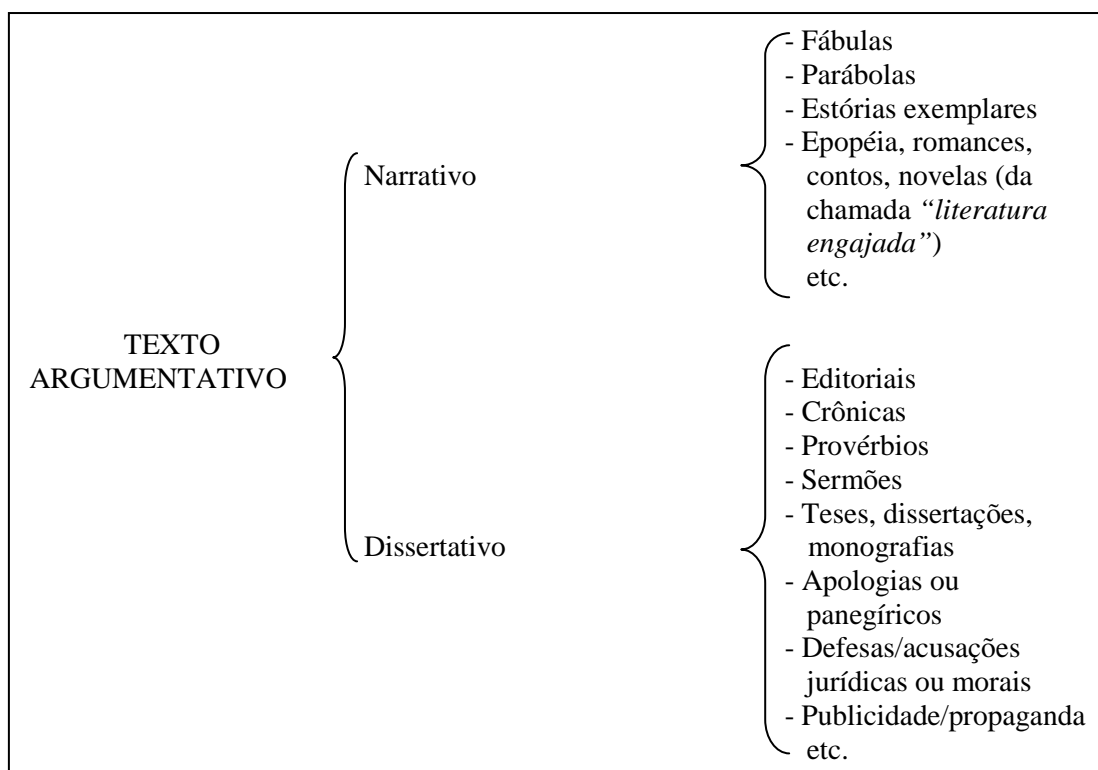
TEXTO ARGUMENTATIVO

Narrativo

- Fábulas
- Parábolas
- Estórias exemplares
- Epopéia, romances, contos, novelas (da chamada *"literatura engajada"*)
etc.

Dissertativo

- Editoriais
- Crônicas
- Provérbios
- Sermões
- Teses, dissertações, monografias
- Apologias ou panegíricos
- Defesas/acusações jurídicas ou morais
- Publicidade/propaganda
etc.